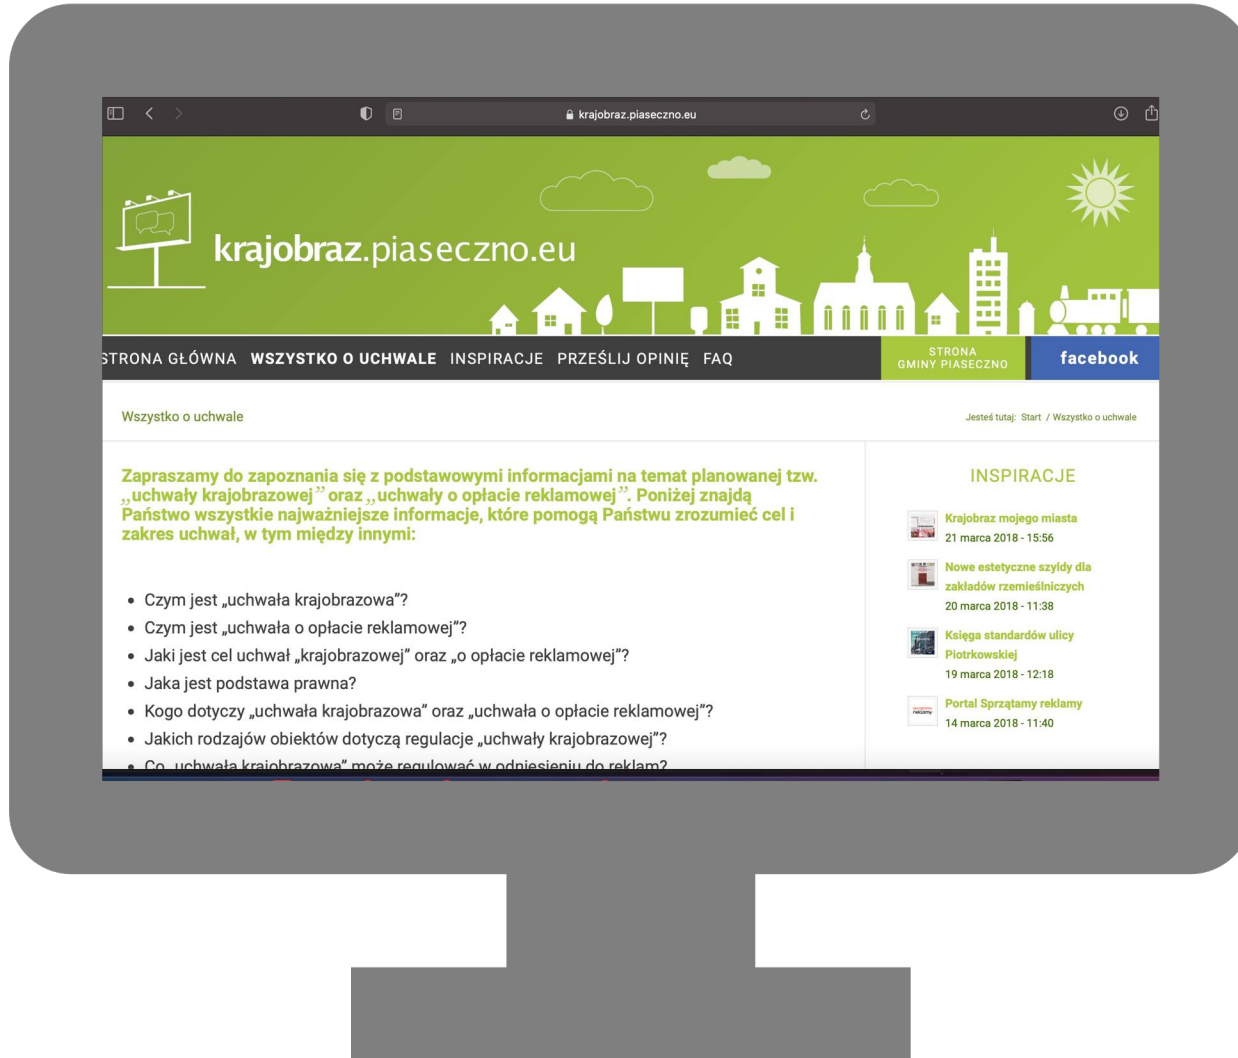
krajobraz.piaseczno.eu

krajobraz.piaseczno.eu

STRONA GŁÓWNA WSZYSTKO O UCHWALE INSPIRACJE PRZEŚLIJ OPINIĘ FAQ STRONA GMINY PIASECZNO facebook

Wszystko o uchwale

Jesteś tutaj: Start / Wszystko o uchwale

Zapraszamy do zapoznania się z podstawowymi informacjami na temat planowanej tzw. „uchwały krajobrazowej” oraz „uchwały o opłacie reklamowej”. Poniżej znajdą Państwo wszystkie najważniejsze informacje, które pomogą Państwu zrozumieć cel i zakres uchwał, w tym między innymi:

- Czym jest „uchwała krajobrazowa”?
- Czym jest „uchwała o opłacie reklamowej”?
- Jaki jest cel uchwał „krajobrazowej” oraz „o opłacie reklamowej”?
- Jaka jest podstawa prawna?
- Kogo dotyczy „uchwała krajobrazowa” oraz „uchwała o opłacie reklamowej”?
- Jakich rodzajów obiektów dotyczą regulacje „uchwały krajobrazowej”?
- Co „uchwała krajobrazowa” może regulować w odniesieniu do reklam?

INSPIRACJE

Krajobraz mojego miasta
21 marca 2018 - 15:56

Nowe estetyczne szyldy dla zakładów rzemieślniczych
20 marca 2018 - 11:38

Księga standardów ulicy Piotrkowskiej
19 marca 2018 - 12:18

Portal Sprzątamy reklamy
14 marca 2018 - 11:40